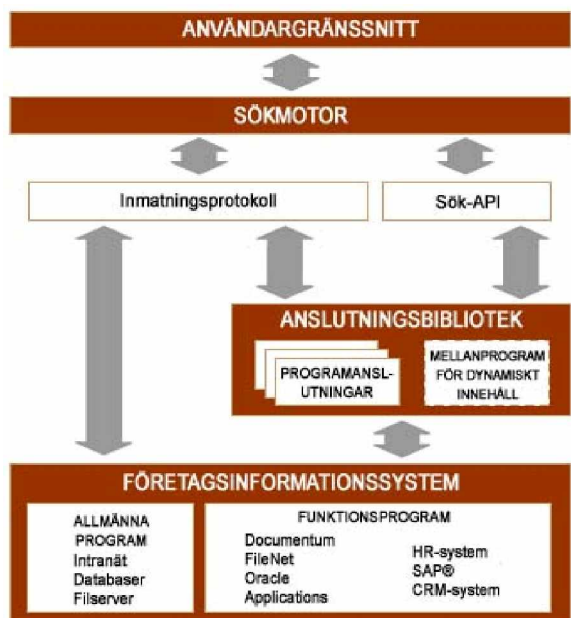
ANVÄNDARGRÄNSSNITT

SÖKMOTOR

Inmatningsprotokoll

Sök-API

ANSLUTNINGSBIBLIOTEK

PROGRAMANSLUTNINGAR

MELLANPROGRAM FÖR DYNAMISKT INNEHÅLL

FÖRETAGSINFORMATIONSSYSTEM

ALLMÄNNA PROGRAM
Intranät
Databaser
Filserver

FUNKTIONSPROGRAM
Documentum
FileNet
Oracle
Applications

HR-system
SAP®
CRM-system